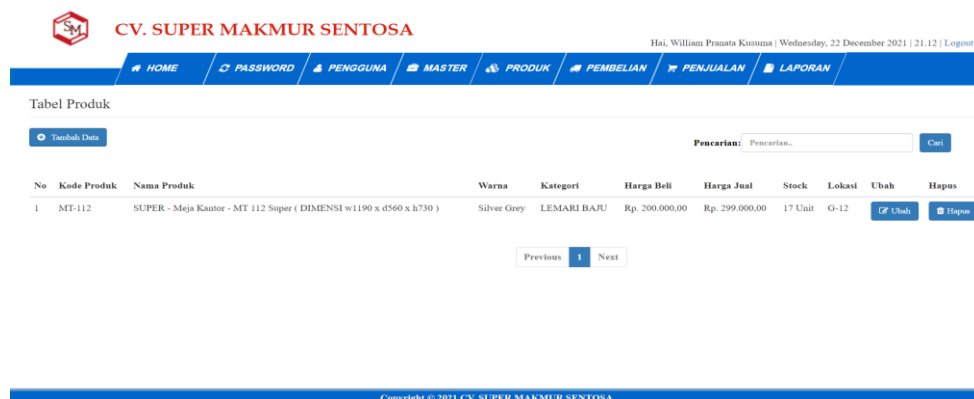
SM

CV. SUPER MAKMUR SENTOSA

Hai, William Pranata Kusuma | Wednesday, 22 December 2021 | 21.12 | Logout

HOME | PASSWORD | PENGGUNA | MASTER | PRODUK | PEMBELIAN | PENJUALAN | LAPORAN

Tabel Produk

Tambah Data

Pencarian: Pencarian.. Cari

| No | Kode Produk | Nama Produk | Warna | Kategori | Harga Beli | Harga Jual | Stock | Lokasi | Ubah | Hapus |
|---|---|---|---|---|---|---|---|---|---|---|
| 1 | MT-112 | SUPER - Meja Kantor - MT 112 Super ( DIMENSI w1190 x d560 x h730 ) | Silver Grey | LEMARI BAJU | Rp. 200.000,00 | Rp. 299.000,00 | 17 Unit | G-12 | Ubah | Hapus |

Previous 1 Next

Copyright © 2021 CV. SUPER MAKMUR SENTOSA